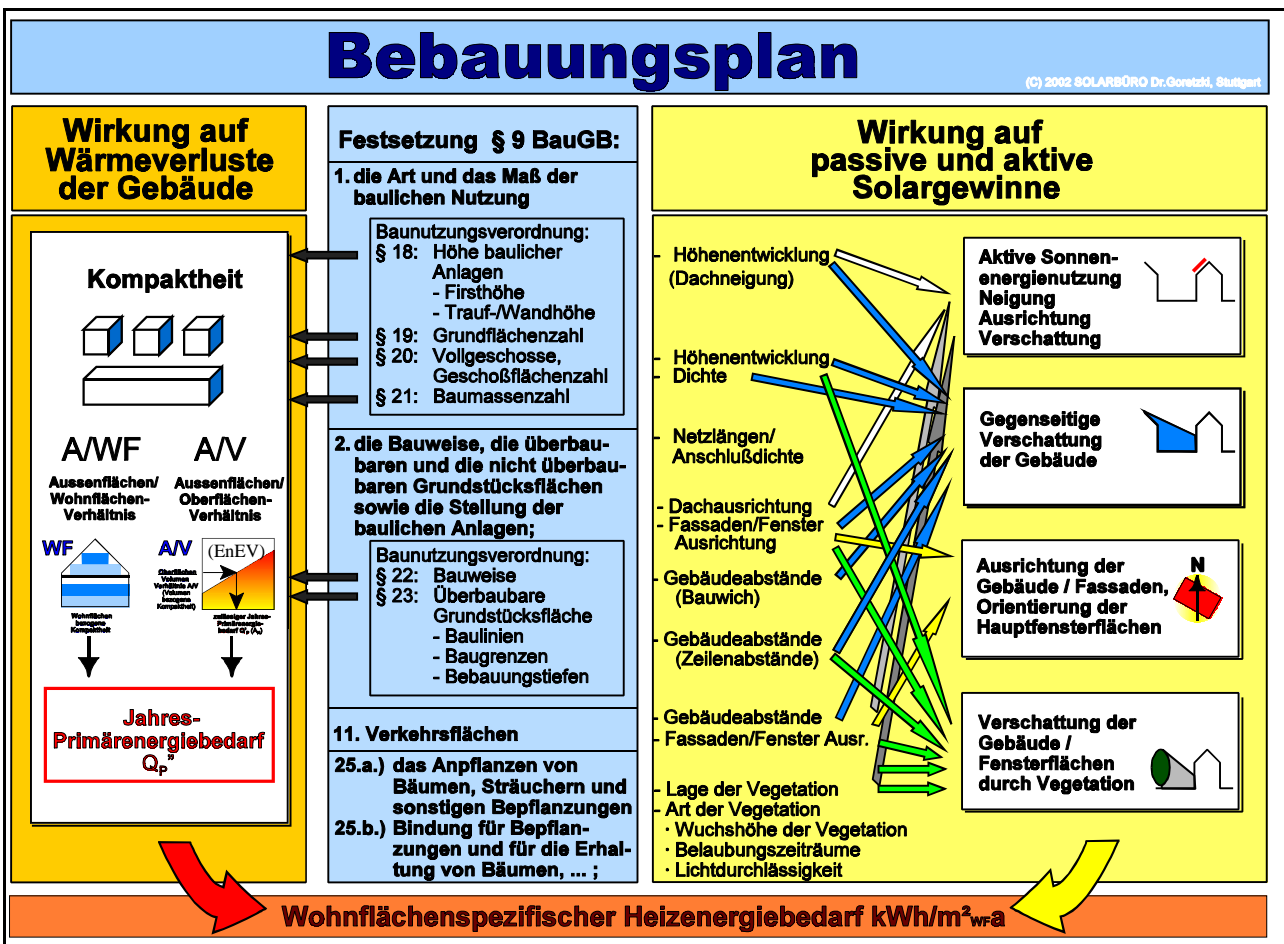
Bebauungsplan

(C) 2002 SOLARBÜRO Dr.Goretzki, Stuttgart

Wirkung auf Wärmeverluste der Gebäude

Kompaktheit

A/WF

Aussenflächen/ Wohnflächen-Verhältnis

A/V

Aussenflächen/ Oberflächen-Verhältnis

WF

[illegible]

A/V

(EnEV)

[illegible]

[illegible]

Jahres-Primärenergiebedarf $Q_P$"

Festsetzung § 9 BauGB:

1. die Art und das Maß der baulichen Nutzung

Baunutzungsverordnung:
§ 18: Höhe baulicher Anlagen
- Firsthöhe
- Trauf-/Wandhöhe
§ 19: Grundflächenzahl
§ 20: Vollgeschosse, Geschoßflächenzahl
§ 21: Baumassenzahl

2. die Bauweise, die überbaubaren und die nicht überbaubaren Grundstücksflächen sowie die Stellung der baulichen Anlagen;

Baunutzungsverordnung:
§ 22: Bauweise
§ 23: Überbaubare Grundstücksfläche
- Baulinien
- Baugrenzen
- Bebauungstiefen

11. Verkehrsflächen

25.a.) das Anpflanzen von Bäumen, Sträuchern und sonstigen Bepflanzungen
25.b.) Bindung für Bepflanzungen und für die Erhaltung von Bäumen, ... ;

Wirkung auf passive und aktive Solargewinne

- Höhenentwicklung (Dachneigung)
- Höhenentwicklung
- Dichte
- Netzlängen/ Anschlußdichte
- Dachausrichtung
- Fassaden/Fenster Ausrichtung
- Gebäudeabstände (Bauwich)
- Gebäudeabstände (Zeilenabstände)
- Gebäudeabstände
- Fassaden/Fenster Ausr.
- Lage der Vegetation
- Art der Vegetation
· Wuchshöhe der Vegetation
· Belaubungszeiträume
· Lichtdurchlässigkeit

Aktive Sonnenenergienutzung Neigung Ausrichtung Verschattung

Gegenseitige Verschattung der Gebäude

Ausrichtung der Gebäude / Fassaden, Orientierung der Hauptfensterflächen

N

Verschattung der Gebäude / Fensterflächen durch Vegetation

Wohnflächenspezifischer Heizenergiebedarf kWh/m²$_{WFa}$